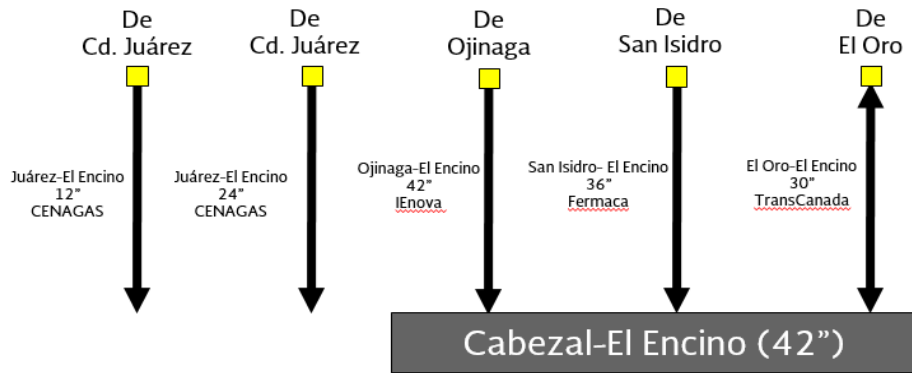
De
Cd. Juárez

De
Cd. Juárez

De
Ojinaga

De
San Isidro

De
El Oro

Juárez-El Encino
12"
CENAGAS

Juárez-El Encino
24"
CENAGAS

Ojinaga-El Encino
42"
IEnova

San Isidro- El Encino
36"
Fermaca

El Oro-El Encino
30"
TransCanada

Cabezal-El Encino (42")